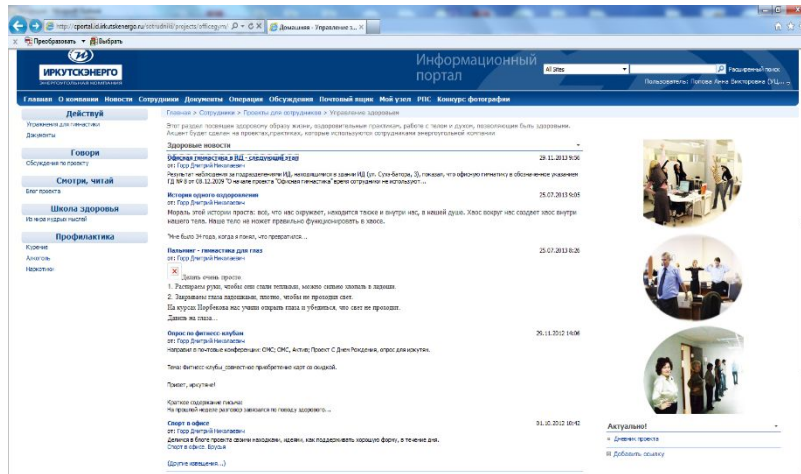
http://cportal.id.irkutskenergo.ru/sotrudniki/projects/officegym/ Домашняя - Управление з...

Преобразовать Выбрать

ИРКУТСКЭНЕРГО
ЭНЕРГЕТИЧЕСКАЯ КОМПАНИЯ

Информационный портал

All Sites

Расширенный поиск

Пользователь: Попова Анна Викторовна (УЦ...

Главная О компании Новости Сотрудники Документы Операции Обсуждения Почтовый ящик Мой узел РПС Конкурс фотографии

Действуй
Упражнения для гимнастики
Документы

Говори
Обсуждение по проекту

Смотри, читай
Блог проекта

Школа здоровья
Из неохворных мыслей

Профилактика
Курение
Алкоголь
Наркотики

Главная > Сотрудники > Проекты для сотрудников > Управление здоровьем

Этот раздел посвящен здоровому образу жизни, оздоровительным практикам, работе с телом и духом, позволяющим быть здоровыми. Акцент будет сделан на проектах, практиках, которые используются сотрудниками энергетической компании

Здоровые новости

Офисная гимнастика в ИД - следующий этап
от: Горр Дмитрий Николаевич
29.11.2013 9:56
Результат наблюдения за подразделениями ИД, находящимися в здании ИД (ул. Сухэ-Батора, 3), показал, что офисную гимнастику в обозначенное указанием ГД № 8 от 09.12.2009 "О начале проекта "Офисная гимнастика" время сотрудники не используют...

История одного оздоровления
от: Горр Дмитрий Николаевич
25.07.2013 9:05
Мораль этой истории проста: всё, что нас окружает, находится также и внутри нас, в нашей душе. Хаос вокруг нас создает хаос внутри нашего тела. Наше тело не может правильно функционировать в хаосе.

"Мне было 34 года, когда я понял, что превратился...

Пальминг - гимнастика для глаз
от: Горр Дмитрий Николаевич
25.07.2013 8:20
Делать очень просто:
1. Растираем руки, чтобы они стали теплыми, можно сильно хлопать в ладоши.
2. Закрываем глаза ладошками, плотно, чтобы не проходил свет.
На курсах Норбекова нас учили открыть глаза и убедиться, что свет не проходит.
Давить на глаза...

Опрос по фитнесс клубам
от: Горр Дмитрий Николаевич
29.11.2012 14:08
Направил в почтовые конференции: СМС; ОМС; Актив; Проект С Днем Рождения, опрос для изучения.

Тема: Фитнесс клубы_совместное приобретение карт со скидкой.

Привет, арсутяне!

Краткое содержание письма:
На прошлой неделе разговор зашел по поводу здоровья...

Спорт в офисе
от: Горр Дмитрий Николаевич
31.10.2012 10:42
Делитесь в блоге проекта своими находками, идеями, как поддерживать хорошую форму, в течение дня.
Спорт в офисе. Бруцин

(Другие извещения...)

Актуально!
Дневник проекта
Добавить ссылку